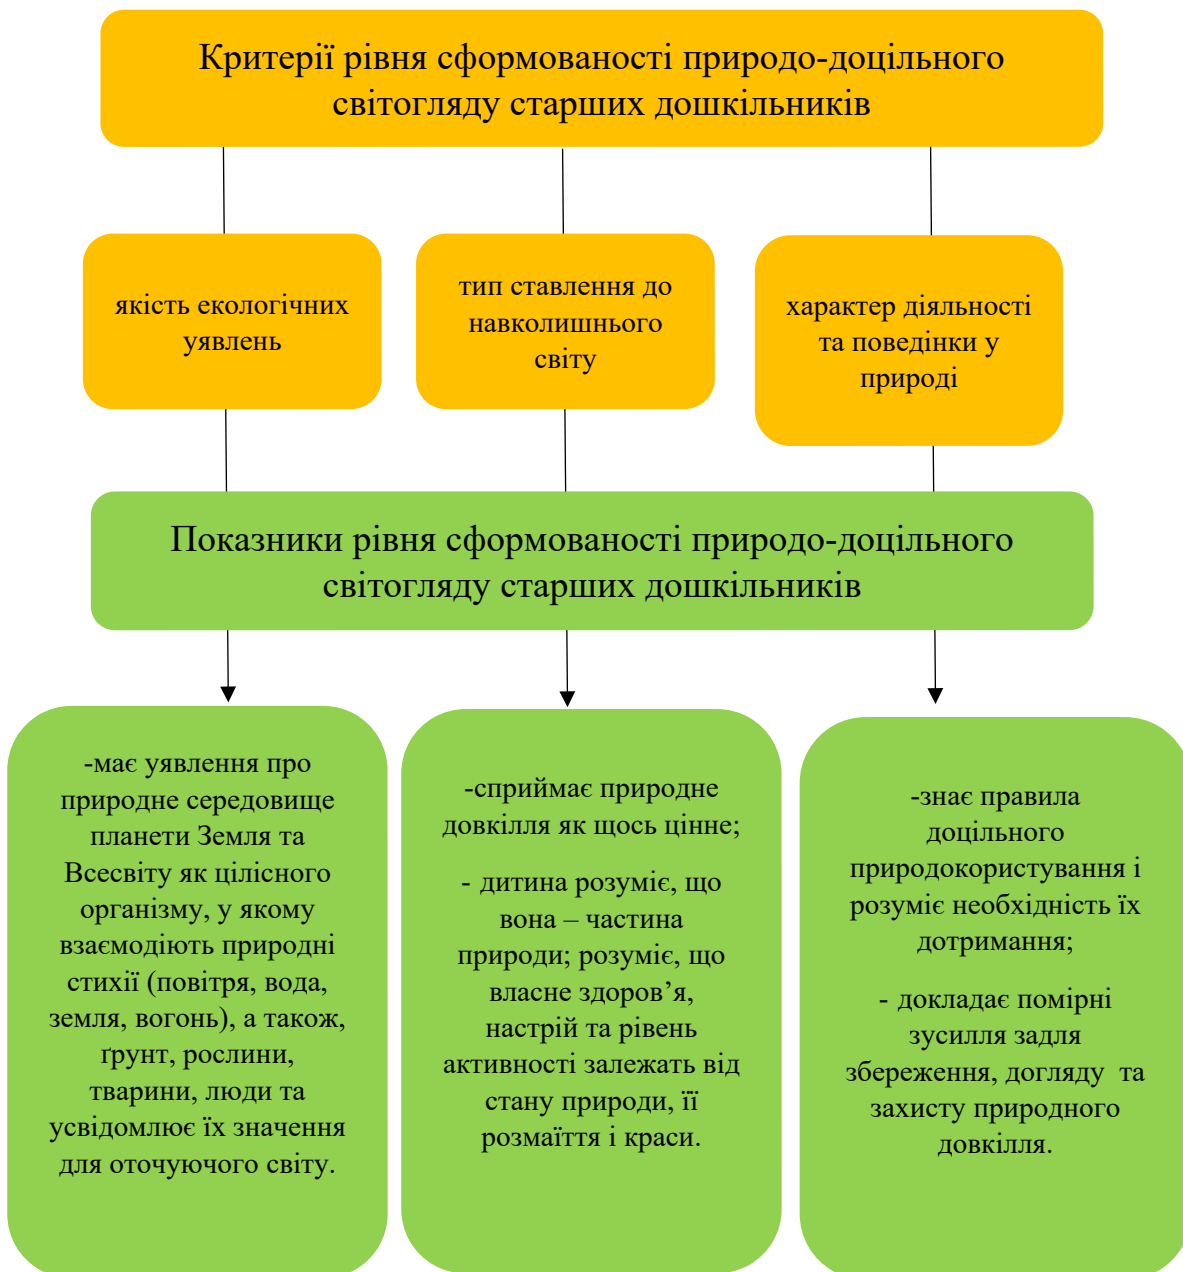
Критерії рівня сформованості природо-доцільного світогляду старших дошкільників

якість екологічних уявлень

тип ставлення до навколишнього світу

характер діяльності та поведінки у природі

Показники рівня сформованості природо-доцільного світогляду старших дошкільників

-має уявлення про природне середовище планети Земля та Всесвіту як цілісного організму, у якому взаємодіють природні стихії (повітря, вода, земля, вогонь), а також, ґрунт, рослини, тварини, люди та усвідомлює їх значення для оточуючого світу.

-сприймає природне довкілля як щось цінне;

- дитина розуміє, що вона – частина природи; розуміє, що власне здоров’я, настрій та рівень активності залежать від стану природи, її розмаїття і краси.

-знає правила доцільного природокористування і розуміє необхідність їх дотримання;

- докладає помірні зусилля задля збереження, догляду та захисту природного довкілля.